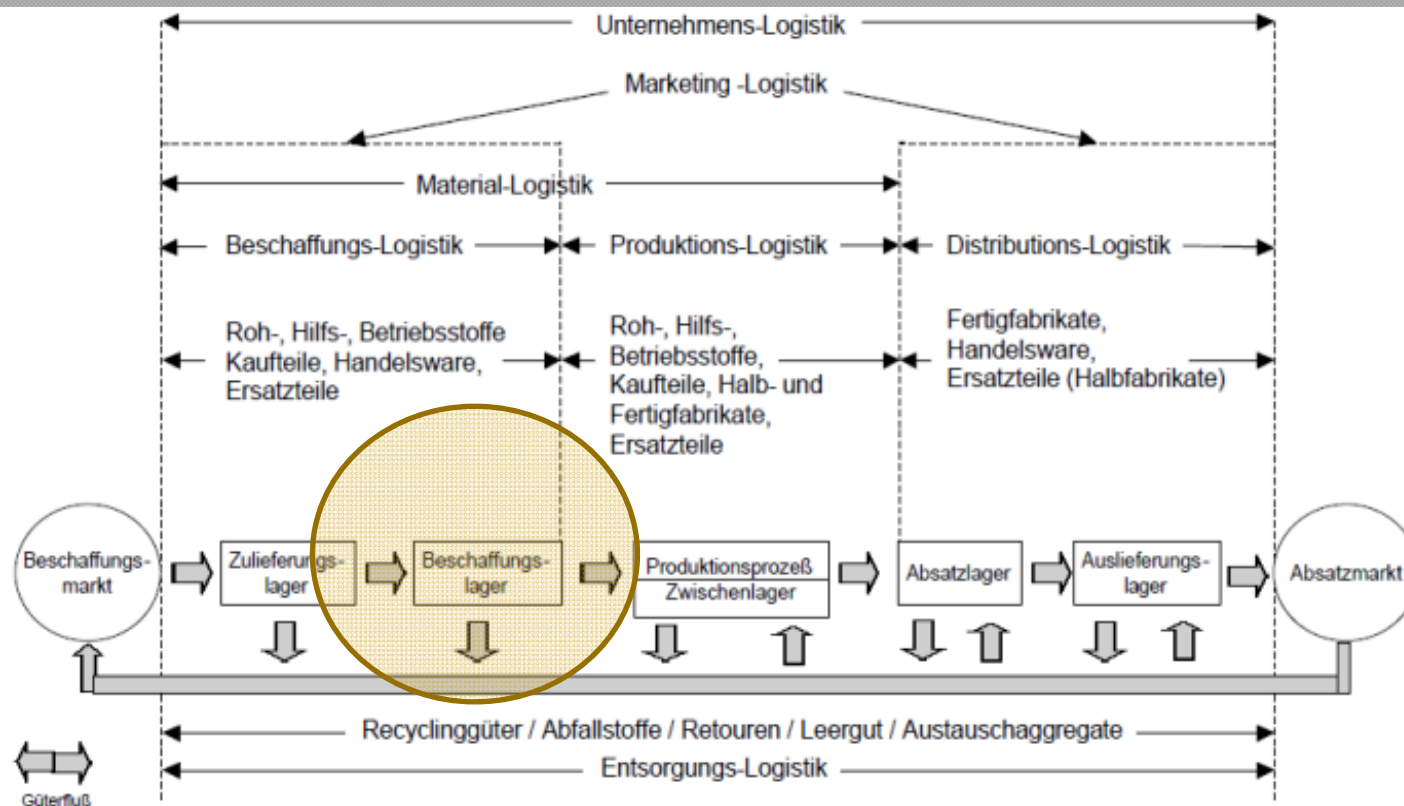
Unternehmens-Logistik

Marketing -Logistik

Material-Logistik

Beschaffungs-Logistik

Produktions-Logistik

Distributions-Logistik

Roh-, Hilfs-, Betriebsstoffe Kaufteile, Handelsware, Ersatzteile

Roh-, Hilfs-, Betriebsstoffe, Kaufteile, Halb- und Fertigfabrikate, Ersatzteile

Fertigfabrikate, Handelsware, Ersatzteile (Halbfabrikate)

Beschaffungsmarkt

Zulieferungslager

Beschaffungslager

Produktionsprozeß

Zwischenlager

Absatzlager

Auslieferungslager

Absatzmarkt

Recyclinggüter / Abfallstoffe / Retouren / Leergut / Austauschaggregate

Entsorgungs-Logistik

Güterfluß